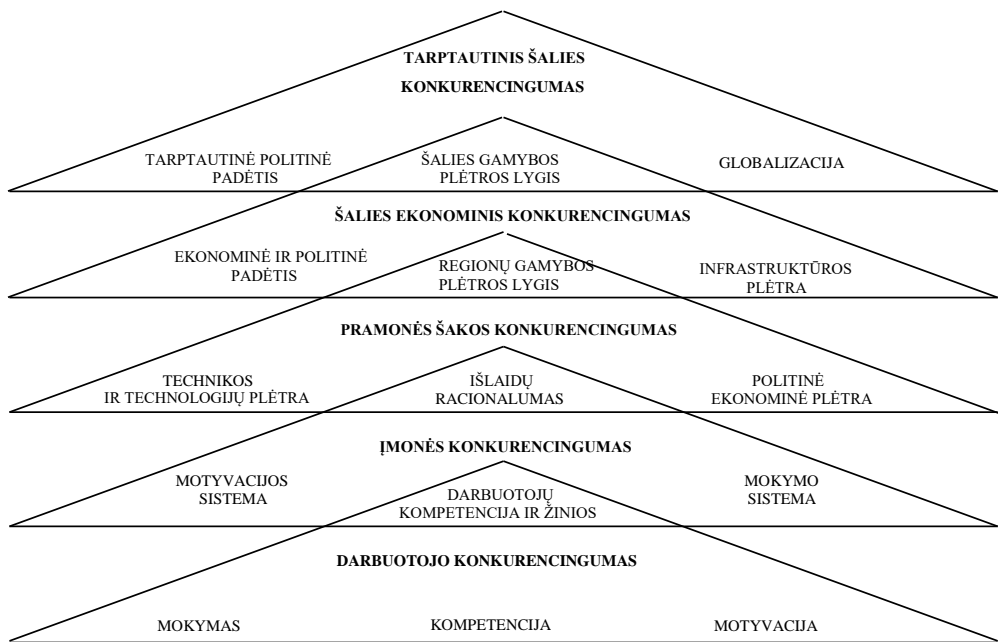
TARPTAUTINIS ŠALIES KONKURENCINGUMAS

TARPTAUTINĖ POLITINĖ PADĖTIS

ŠALIES GAMYBOS PLĖTROS LYGIS

GLOBALIZACIJA

ŠALIES EKONOMINIS KONKURENCINGUMAS

EKONOMINĖ IR POLITINĖ PADĖTIS

REGIONŲ GAMYBOS PLĖTROS LYGIS

INFRASTRUKTŪROS PLĖTRA

PRAMONĖS ŠAKOS KONKURENCINGUMAS

TECHNIKOS IR TECHNOLOGIJŲ PLĖTRA

IŠLAIDŲ RACIONALUMAS

POLITINĖ EKONOMINĖ PLĖTRA

ĮMONĖS KONKURENCINGUMAS

MOTYVACIJOS SISTEMA

DARBUOTOJŲ KOMPETENCIJA IR ŽINIOS

MOKYMO SISTEMA

DARBUOTOJO KONKURENCINGUMAS

MOKYMAS

KOMPETENCIJA

MOTYVACIJA